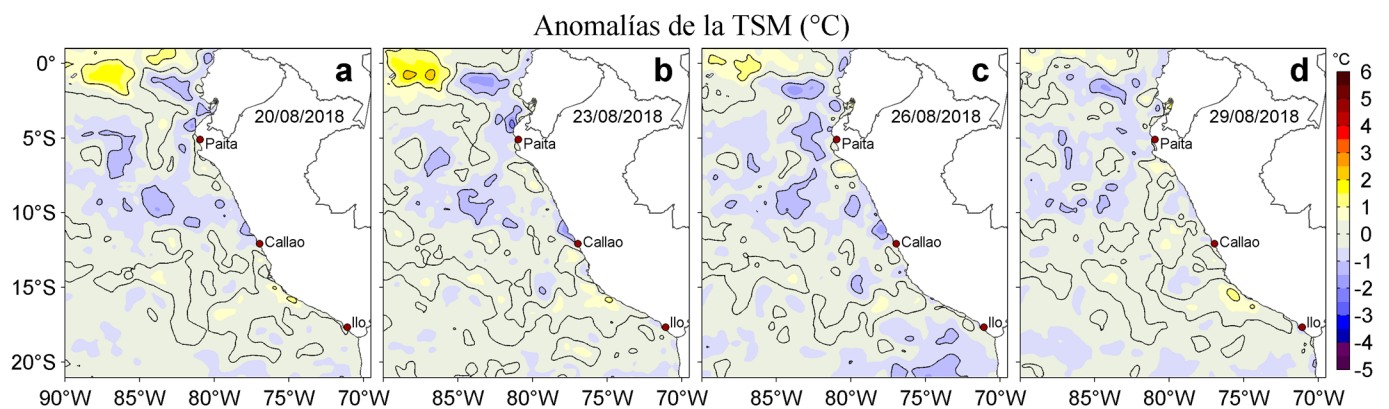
Anomalías de la TSM (°C)

a
20/08/2018
Paita
Callao
Ilo

b
23/08/2018
Paita
Callao
Ilo

c
26/08/2018
Paita
Callao
Ilo

d
29/08/2018
Paita
Callao
Ilo

0°
5°S
10°S
15°S
20°S

90°W 85°W 80°W 75°W 70°W
85°W 80°W 75°W 70°W
85°W 80°W 75°W 70°W
85°W 80°W 75°W 70°W

°C
6
5
4
3
2
1
0
-1
-2
-3
-4
-5